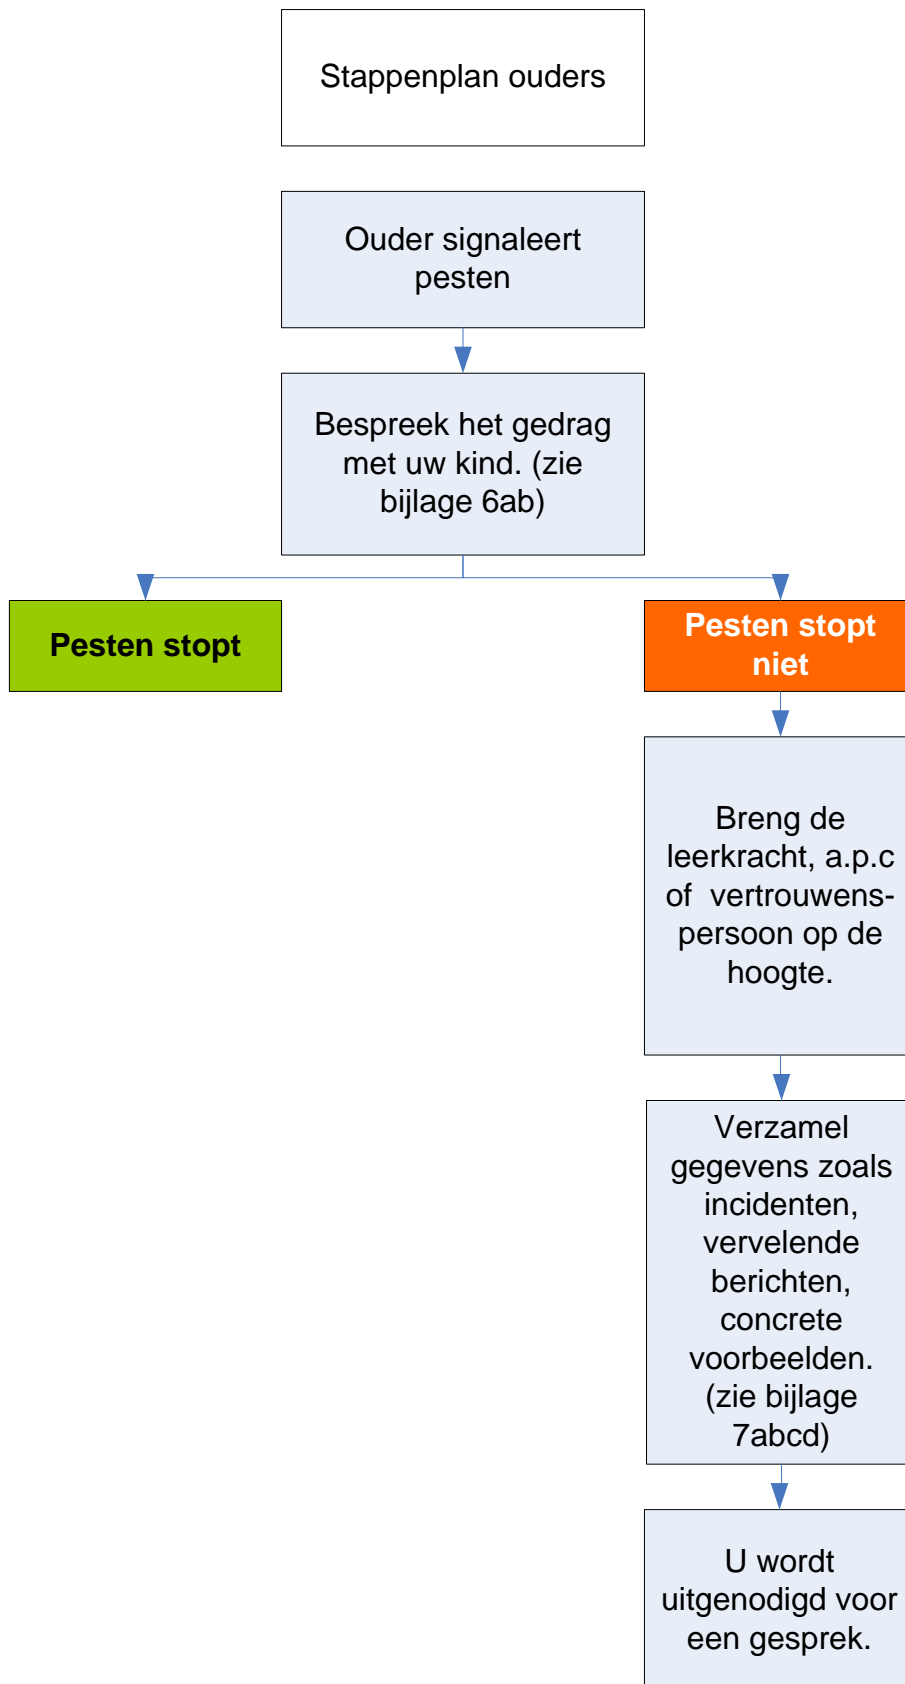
Stappenplan ouders

Ouder signaleert pesten

Bespreek het gedrag met uw kind. (zie bijlage 6ab)

Pesten stopt

Pesten stopt niet

Breng de leerkracht, a.p.c of vertrouwenspersoon op de hoogte.

Verzamel gegevens zoals incidenten, vervelende berichten, concrete voorbeelden. (zie bijlage 7abcd)

U wordt uitgenodigd voor een gesprek.